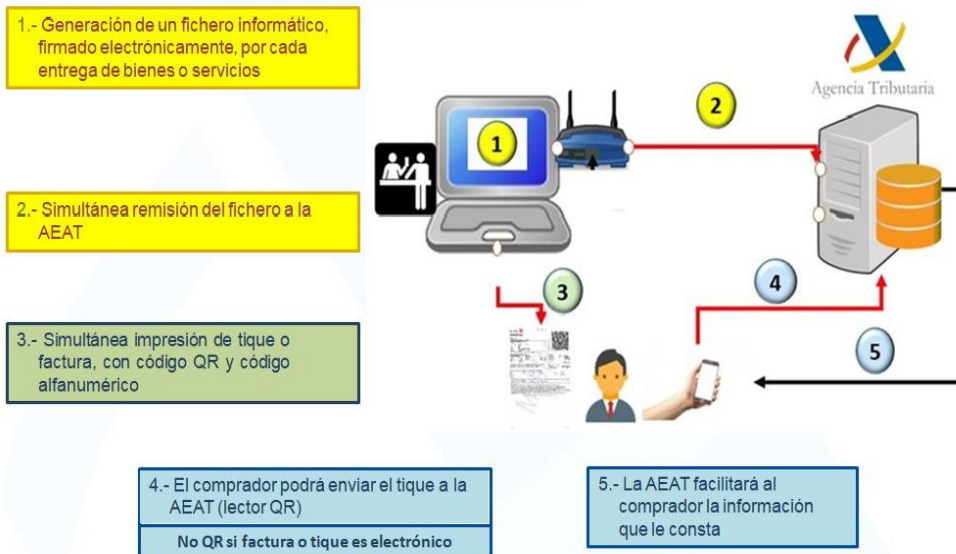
1.- Generación de un fichero informático, firmado electrónicamente, por cada entrega de bienes o servicios

Agencia Tributaria

1

2

2.- Simultánea remisión del fichero a la AEAT

3

4

3.- Simultánea impresión de tique o factura, con código QR y código alfanumérico

5

4.- El comprador podrá enviar el tique a la AEAT (lector QR)

No QR si factura o tique es electrónico

5.- La AEAT facilitará al comprador la información que le consta